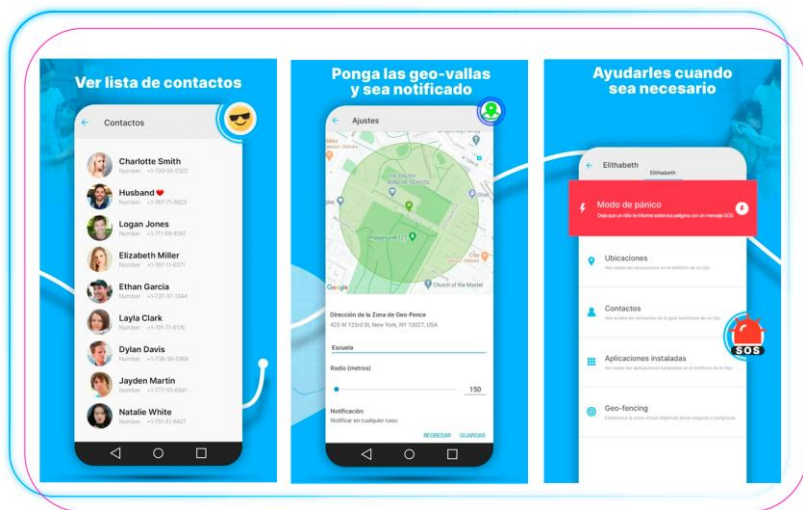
Ver lista de contactos

Contactos

Charlotte Smith
Number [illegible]

Husband ❤
Number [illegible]

Logan Jones
Number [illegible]

Elizabeth Miller
Number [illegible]

Ethan Garcia
Number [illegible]

Layla Clark
Number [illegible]

Dylan Davis
Number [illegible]

Jayden Martin
Number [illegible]

Natalie White
Number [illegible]

Ponga las geo-vallas y sea notificado

Ajustes

Playground 123

Church of the Master

Google

Dirección de la Zona de Geo-Fence
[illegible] W 123rd St, New York, NY 10027, USA

Escuela

Radio (metros)

150

Notificación
Notificar en cualquier caso

REGRESAR GUARDAR

Ayudarles cuando sea necesario

Elithabeth
Elithabeth

Modo de pánico
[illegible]

Ubicaciones
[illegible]

Contactos
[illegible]

Aplicaciones instaladas
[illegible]

Geo-fencing
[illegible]

SOS